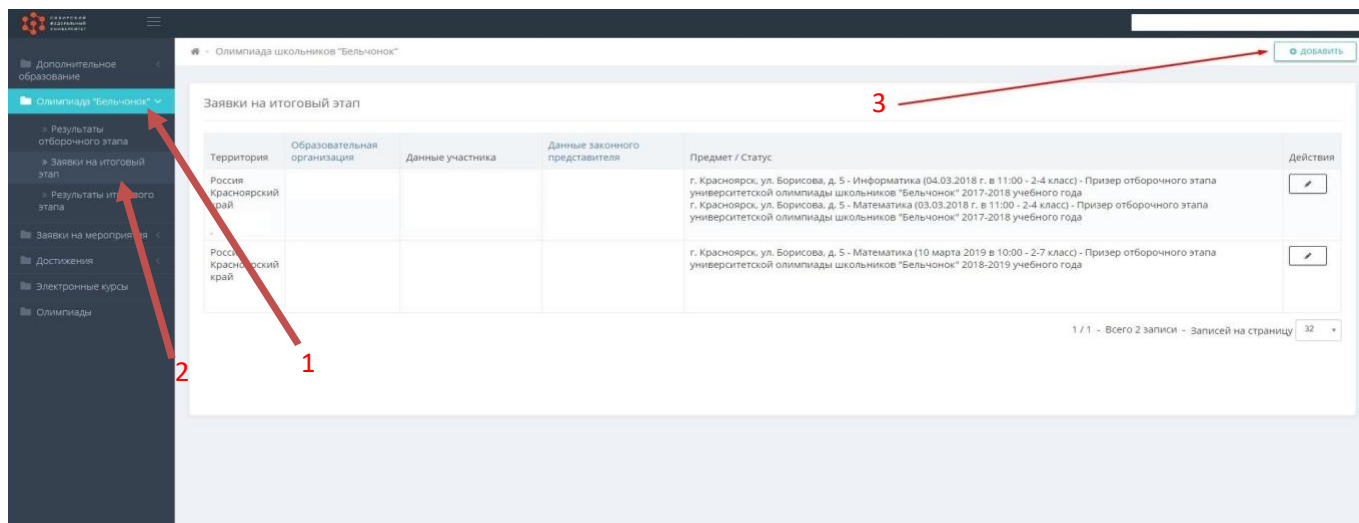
СИБИРСКИЙ ФЕДЕРАЛЬНЫЙ УНИВЕРСИТЕТ

Дополнительное образование
Олимпиада "Бельчонок"
» Результаты отборочного этапа
» Заявки на итоговый этап
» Результаты ит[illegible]ого этапа
Заявки на меропри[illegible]
Достижения
Электронные курсы
Олимпиады

Олимпиада школьников "Бельчонок"

ДОБАВИТЬ

Заявки на итоговый этап

3

| Территория | Образовательная организация | Данные участника | Данные законного представителя | Предмет / Статус | Действия |
|---|---|---|---|---|---|
| Россия Красноярский край | | | | г. Красноярск, ул. Борисова, д. 5 - Информатика (04.03.2018 г. в 11:00 - 2-4 класс) - Призер отборочного этапа университетской олимпиады школьников "Бельчонок" 2017-2018 учебного года г. Красноярск, ул. Борисова, д. 5 - Математика (03.03.2018 г. в 11:00 - 2-4 класс) - Призер отборочного этапа университетской олимпиады школьников "Бельчонок" 2017-2018 учебного года | |
| Росси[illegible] Красно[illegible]рский край | | | | г. Красноярск, ул. Борисова, д. 5 - Математика (10 марта 2019 в 10:00 - 2-7 класс) - Призер отборочного этапа университетской олимпиады школьников "Бельчонок" 2018-2019 учебного года | |

1 / 1 - Всего 2 записи - Записей на страницу 32

2

1